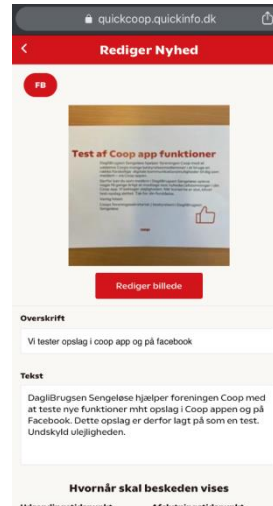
quickcoop.quickinfo.dk

Rediger Nyhed

FB

Test af Coop app funktioner

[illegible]

Rediger billede

Overskrift

Vi tester opslag i coop app og på facebook

Tekst

DagliBrugsen Sengeløse hjælper foreningen Coop med at teste nye funktioner mht opslag i Coop appen og på Facebook. Dette opslag er derfor lagt på som en test. Undskyld ulejligheden.

Hvornår skal beskeden vises

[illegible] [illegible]